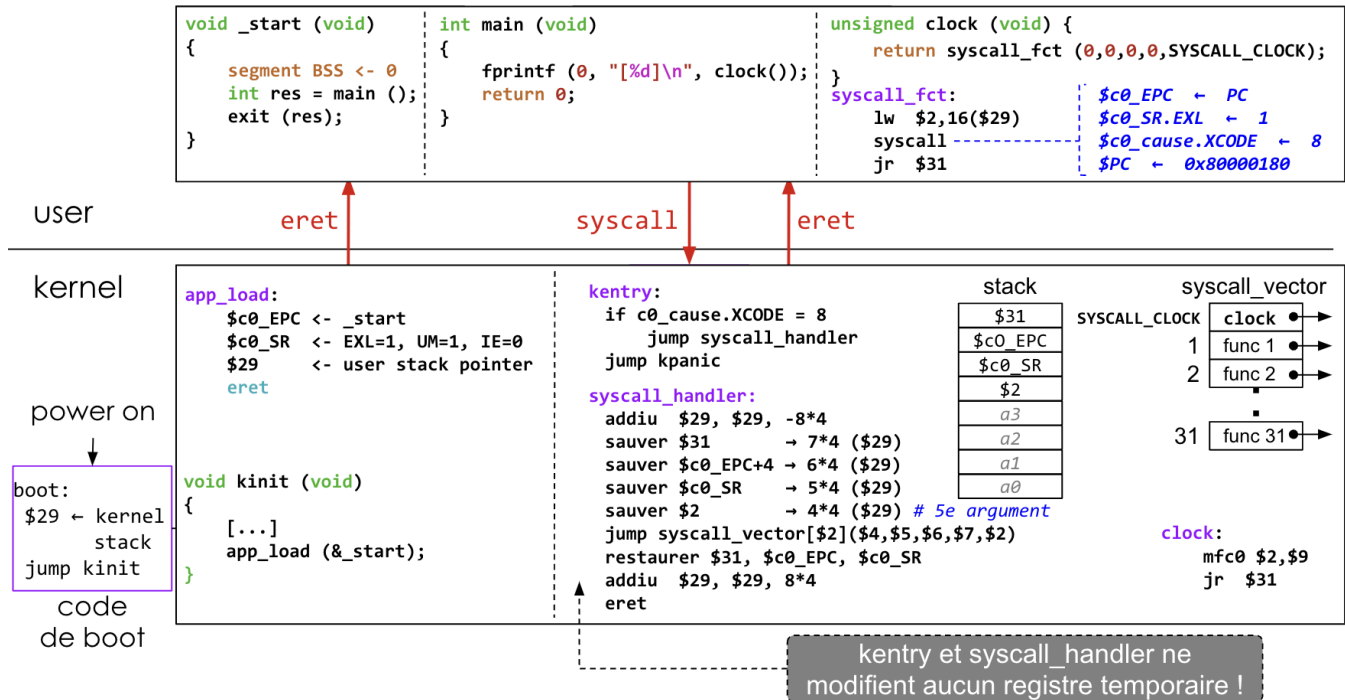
void _start (void)
{
segment BSS <- 0
int res = main ();
exit (res);
}

int main (void)
{
fprintf (0, "[%d]\n", clock());
return 0;
}

unsigned clock (void) {
return syscall_fct (0,0,0,0,SYSCALL_CLOCK);
}
syscall_fct:
lw $2,16($29)
syscall
jr $31

$c0\_EPC ← PC
$c0\_SR.EXL ← 1
$c0\_cause.XCODE ← 8
$PC ← 0x80000180

user

eret

syscall

eret

kernel

app_load:
$c0_EPC <- _start
$c0_SR <- EXL=1, UM=1, IE=0
$29 <- user stack pointer
eret

power on

boot:
$29 ← kernel stack
jump kinit

code de boot

void kinit (void)
{
[...]
app_load (&_start);
}

kentry:
if c0_cause.XCODE = 8
jump syscall_handler
jump kpanic

syscall_handler:
addiu $29, $29, -8*4
sauver $31 → 7*4 ($29)
sauver $c0_EPC+4 → 6*4 ($29)
sauver $c0_SR → 5*4 ($29)
sauver $2 → 4*4 ($29) # 5e argument
jump syscall_vector[$2]($4,$5,$6,$7,$2)
restaurer $31, $c0_EPC, $c0_SR
addiu $29, $29, 8*4
eret

stack

| $31 |
|---|
| $c0_EPC |
| $c0_SR |
| $2 |
| a3 |
| a2 |
| a1 |
| a0 |

syscall_vector

SYSCALL_CLOCK clock
1 func 1
2 func 2
31 func 31

clock:
mfc0 $2,$9
jr $31

kentry et syscall_handler ne modifient aucun registre temporaire !